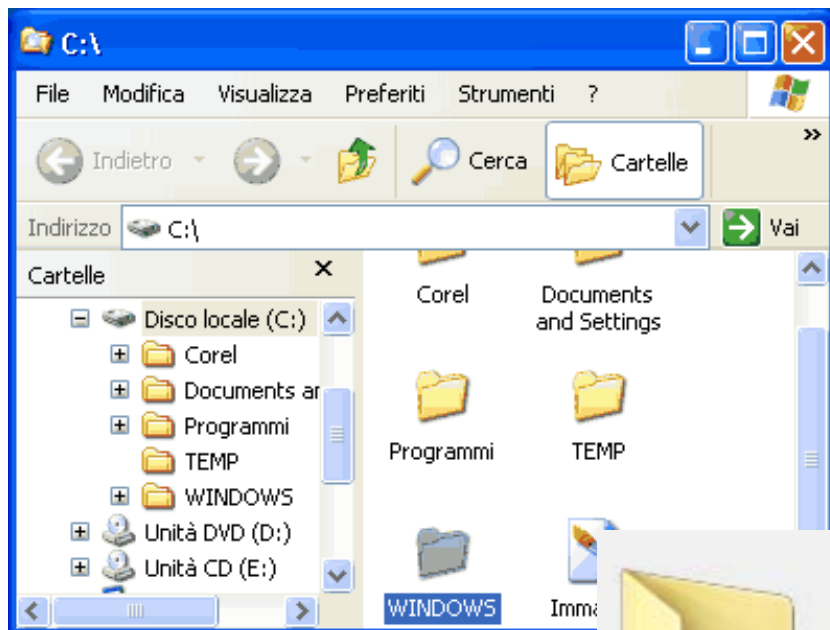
C:\

File Modifica Visualizza Preferiti Strumenti ?

Indietro Cerca Cartelle

Indirizzo C:\ Vai

Cartelle

Disco locale (C:)
Corel
Documents ar
Programmi
TEMP
WINDOWS
Unità DVD (D:)
Unità CD (E:)

Corel
Documents and Settings
Programmi
TEMP
WINDOWS
Imma